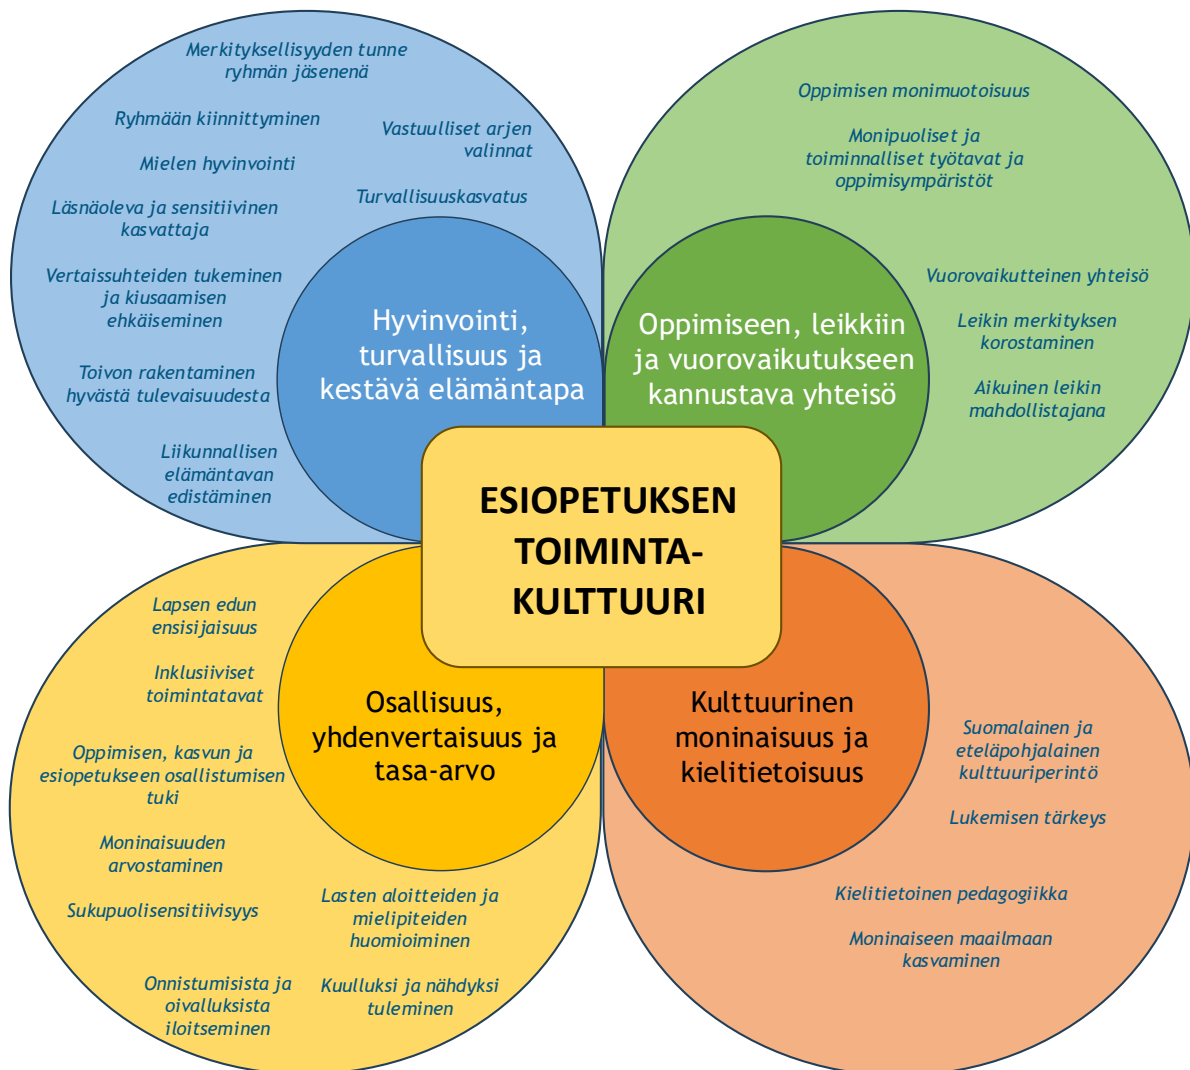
Merkityksellisyyden tunne ryhmän jäsenenä

Ryhmään kiinnittyminen

Vastuulliset arjen valinnat

Mielen hyvinvointi

Turvallisuuskasvatus

Läsnäoleva ja sensitiivinen kasvattaja

Vertaissuhteiden tukeminen ja kiusaamisen ehkäiseminen

Toivon rakentaminen hyvästä tulevaisuudesta

Liikunnallisen elämäntavan edistäminen

Hyvinvointi, turvallisuus ja kestävä elämäntapa

Oppimisen monimuotoisuus

Monipuoliset ja toiminnalliset työtavat ja oppimisympäristöt

Vuorovaikutteinen yhteisö

Leikin merkityksen korostaminen

Aikuinen leikin mahdollistajana

Oppimiseen, leikkiin ja vuorovaikutukseen kannustava yhteisö

ESIOPETUKSEN TOIMINTA-KULTTUURI

Lapsen edun ensisijaisuus

Inklusiiviset toimintatavat

Oppimisen, kasvun ja esiopetukseen osallistumisen tuki

Moninaisuuden arvostaminen

Sukupuolisensitiivisyys

Onnistumisista ja oivalluksista iloitseminen

Osallisuus, yhdenvertaisuus ja tasa-arvo

Lasten aloitteiden ja mielipiteiden huomioiminen

Kuulluksi ja nähdyksi tuleminen

Kulttuurinen moninaisuus ja kielitietoisuus

Suomalainen ja eteläpohjalainen kulttuuriperintö

Lukemisen tärkeys

Kielitietoinen pedagogiikka

Moninaiseen maailmaan kasvaminen